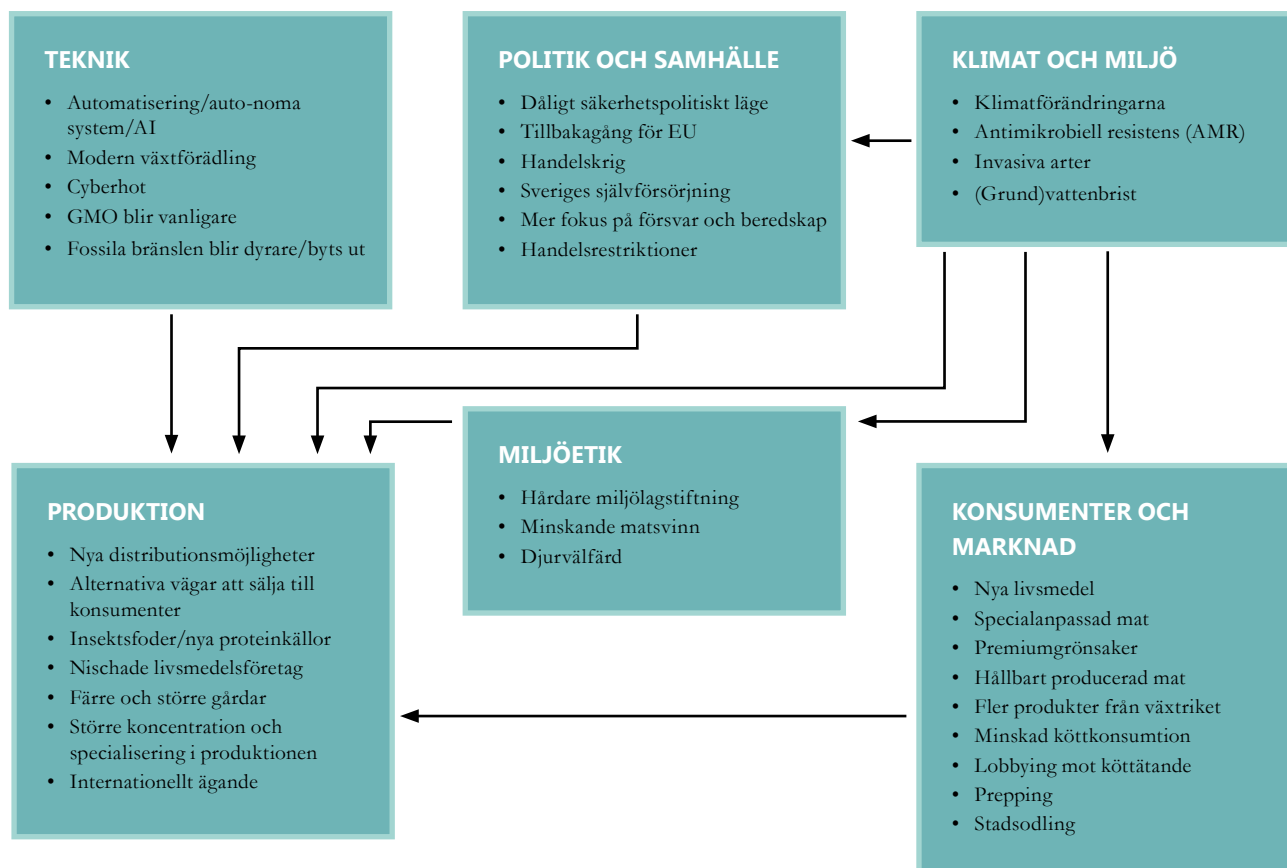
TEKNIK

- Automatisering/auto-noma system/AI
- Modern växtförädling
- Cyberhot
- GMO blir vanligare
- Fossila bränslen blir dyrare/byts ut

POLITIK OCH SAMHÄLLE

- Dåligt säkerhetspolitiskt läge
- Tillbakagång för EU
- Handelskrig
- Sveriges självförsörjning
- Mer fokus på försvar och beredskap
- Handelsrestriktioner

KLIMAT OCH MILJÖ

- Klimatförändringarna
- Antimikrobiell resistens (AMR)
- Invasiva arter
- (Grund)vattenbrist

MILJÖETIK

- Hårdare miljölagstiftning
- Minskande matsvinn
- Djurvälfärd

PRODUKTION

- Nya distributionsmöjligheter
- Alternativa vägar att sälja till konsumenter
- Insektsfoder/nya proteinkällor
- Nischade livsmedelsföretag
- Färre och större gårdar
- Större koncentration och specialisering i produktionen
- Internationellt ägande

KONSUMENTER OCH MARKNAD

- Nya livsmedel
- Specialanpassad mat
- Premiumgrönsaker
- Hållbart producerad mat
- Fler produkter från växtriket
- Minskad köttkonsumtion
- Lobbying mot köttätande
- Prepping
- Stadsodling